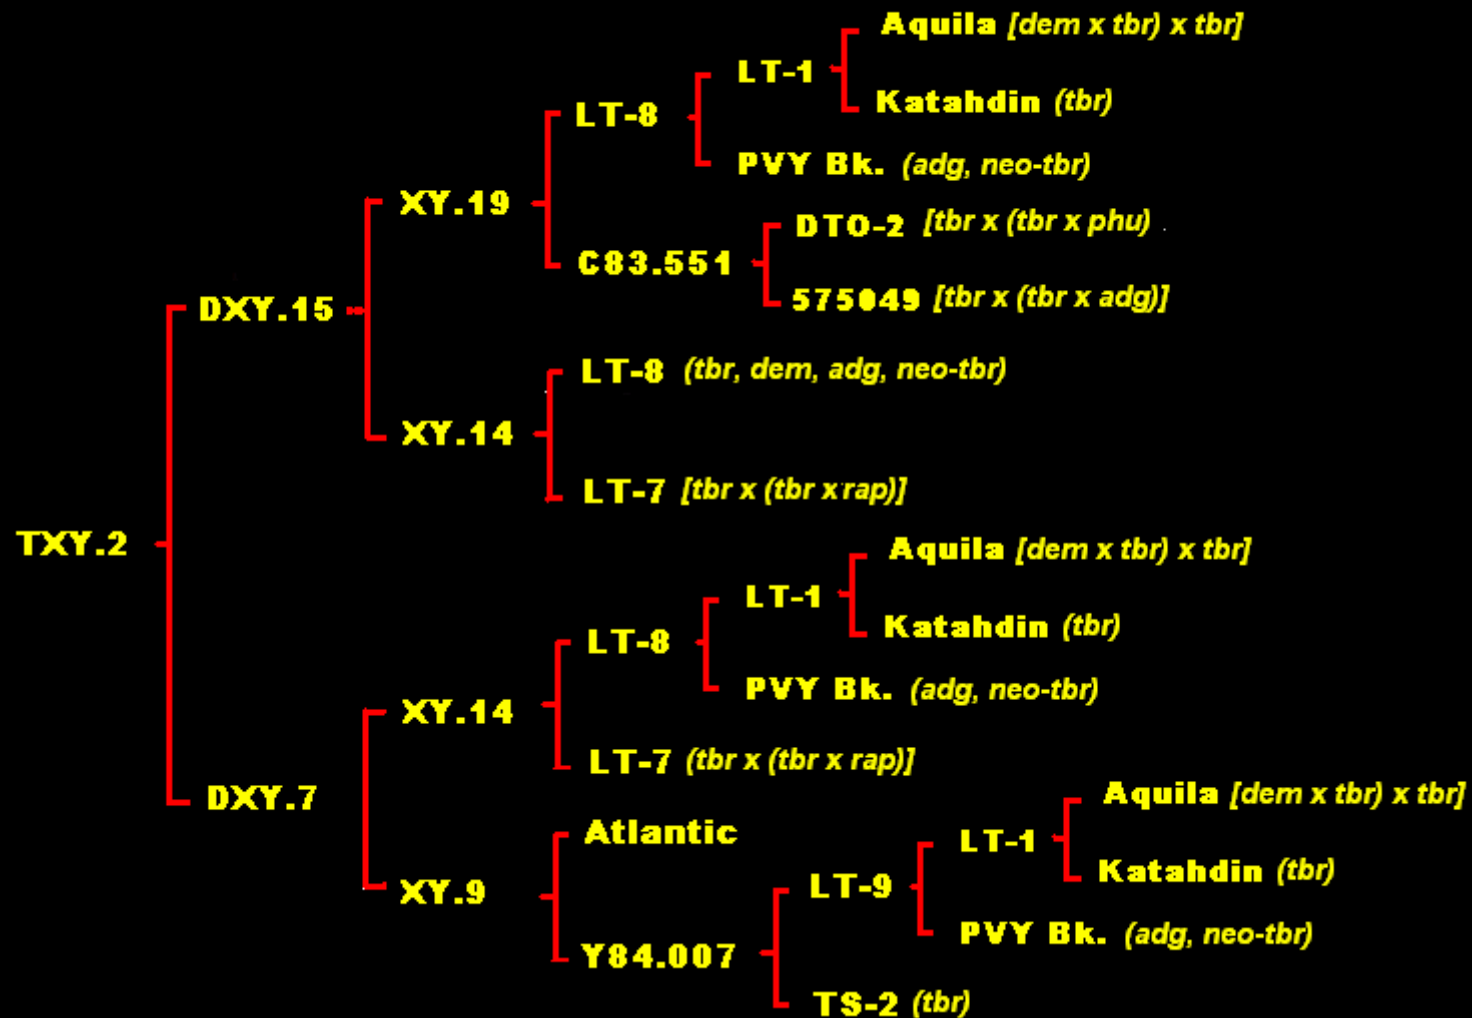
Aquila [dem x tbr) x tbr]
LT-1
Katahdin (tbr)
LT-8
PVY Bk. (adg, neo-tbr)
XY.19
DTO-2 [tbr x (tbr x phu)
C83.551
575049 [tbr x (tbr x adg)]
DXY.15
LT-8 (tbr, dem, adg, neo-tbr)
XY.14
LT-7 [tbr x (tbr x rap)]
TXY.2
Aquila [dem x tbr) x tbr]
LT-1
Katahdin (tbr)
LT-8
PVY Bk. (adg, neo-tbr)
XY.14
LT-7 (tbr x (tbr x rap)]
DXY.7
Aquila [dem x tbr) x tbr]
Atlantic
LT-1
Katahdin (tbr)
LT-9
XY.9
PVY Bk. (adg, neo-tbr)
Y84.007
TS-2 (tbr)